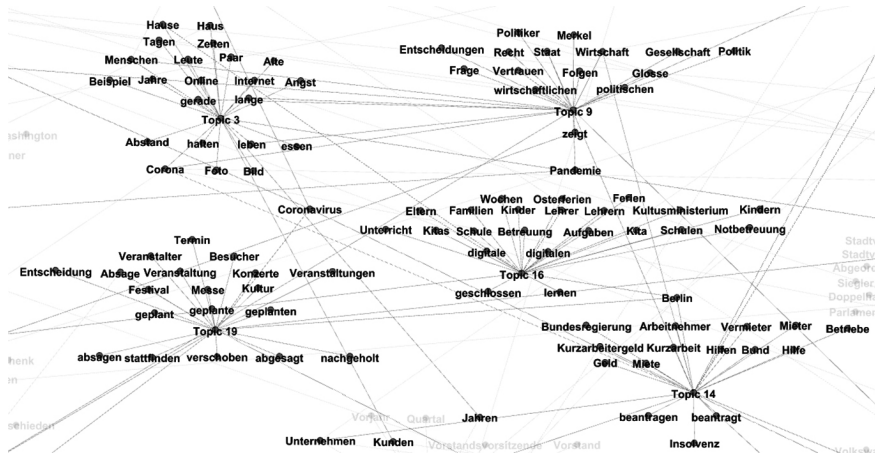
Hause Haus
Tagen Zeiten
Menschen Leute Paar Alte
Beispiel Jahre Online Internet Angst
gerade lange
Topic 3
Abstand halten leben essen
Corona Foto Bild

Politiker Merkel
Entscheidungen Recht Staat Wirtschaft Gesellschaft Politik
Frage Vertrauen Folgen Glosse
wirtschaftlichen politischen
Topic 9
zeigt
Pandemie

Coronavirus
Wochen Osterferien Ferien
Eltern Familien Kinder Lehrer Lehrern Kultusministerium Kindern
Unterricht Kitas Schule Betreuung Aufgaben Kita Schulen Notbetreuung
digitale digitalen
Topic 16
geschlossen lernen

Termin
Veranstalter Besucher
Entscheidung Absage Veranstaltung Konzerte Veranstaltungen
Festival Messe Kultur
geplant geplante geplanten
Topic 19
absagen stattfinden verschoben abgesagt nachgeholt

Berlin
Bundesregierung Arbeitnehmer Vermieter Mieter Betriebe
Kurzarbeitergeld Kurzarbeit Hilfen Bund Hilfe
Geld Miete
Topic 14
Jahren beantragen beantragt
Unternehmen Kunden Insolvenz

Vorstand Quartal Vorstandsvorsitzende Vorstand
ashington
ner
Stadt
Stadty
Abgeord
Sieglec
Doppelh
Parlame
Volks
henk
schieden